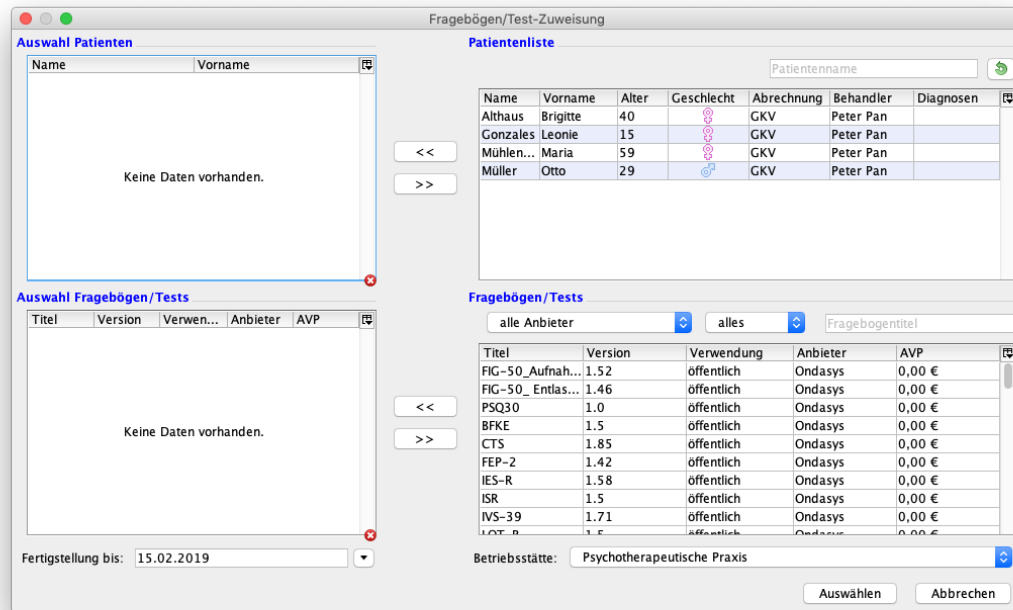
Fragebögen/Test-Zuweisung

Auswahl Patienten

| Name | Vorname |
|---|---|

Keine Daten vorhanden.

Auswahl Fragebögen/Tests

| Titel | Version | Verwen... | Anbieter | AVP |
|---|---|---|---|---|

Keine Daten vorhanden.

Fertigstellung bis: 15.02.2019

<<
>>
<<
>>

Patientenliste

Patientenname

| Name | Vorname | Alter | Geschlecht | Abrechnung | Behandler | Diagnosen |
|---|---|---|---|---|---|---|
| Althaus | Brigitte | 40 | ♀ | GKV | Peter Pan | |
| Gonzales | Leonie | 15 | ♀ | GKV | Peter Pan | |
| Mühlen... | Maria | 59 | ♀ | GKV | Peter Pan | |
| Müller | Otto | 29 | ♂ | GKV | Peter Pan | |

Fragebögen/Tests

alle Anbieter
alles
Fragebogentitel

| Titel | Version | Verwendung | Anbieter | AVP |
|---|---|---|---|---|
| FIG-50_Aufnah... | 1.52 | öffentlich | Ondasys | 0,00 € |
| FIG-50_ Entlas... | 1.46 | öffentlich | Ondasys | 0,00 € |
| PSQ30 | 1.0 | öffentlich | Ondasys | 0,00 € |
| BFKE | 1.5 | öffentlich | Ondasys | 0,00 € |
| CTS | 1.85 | öffentlich | Ondasys | 0,00 € |
| FEP-2 | 1.42 | öffentlich | Ondasys | 0,00 € |
| IES-R | 1.58 | öffentlich | Ondasys | 0,00 € |
| ISR | 1.5 | öffentlich | Ondasys | 0,00 € |
| IVS-39 | 1.71 | öffentlich | Ondasys | 0,00 € |
| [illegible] | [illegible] | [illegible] | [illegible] | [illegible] |

Betriebsstätte: Psychotherapeutische Praxis

Auswählen
Abbrechen